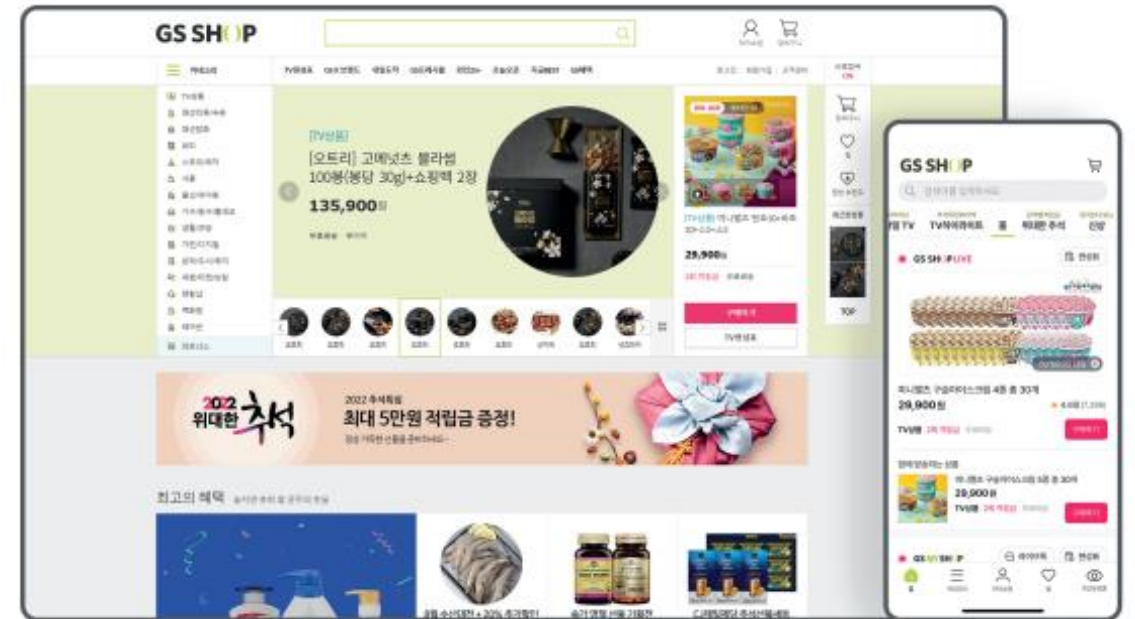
GS SHOP

카테고리

TV쇼핑

[TV상품]
[오트리] 고메넛츠 블라썸 100봉(봉당 30g)+쇼핑백 2장
135,900원

29,900원

TOP

2022 위대한 추석
2022 추석특집
최대 5만원 적립금 증정!

최고의 혜택

GS SHOP

GS SHOP LIVE

29,900원

29,900원

GS SHOP